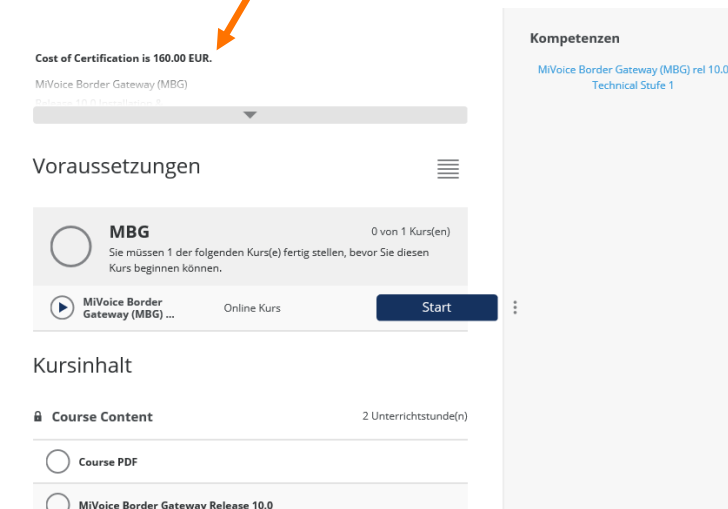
Cost of Certification is 160.00 EUR.

MiVoice Border Gateway (MBG)

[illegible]

Voraussetzungen

MBG

0 von 1 Kurs(en)

Sie müssen 1 der folgenden Kurs(e) fertig stellen, bevor Sie diesen Kurs beginnen können.

MiVoice Border Gateway (MBG) ...

Online Kurs

Start

Kursinhalt

Course Content

2 Unterrichtstunde(n)

Course PDF

MiVoice Border Gateway Release 10.0

Kompetenzen

MiVoice Border Gateway (MBG) rel 10.0 Technical Stufe 1